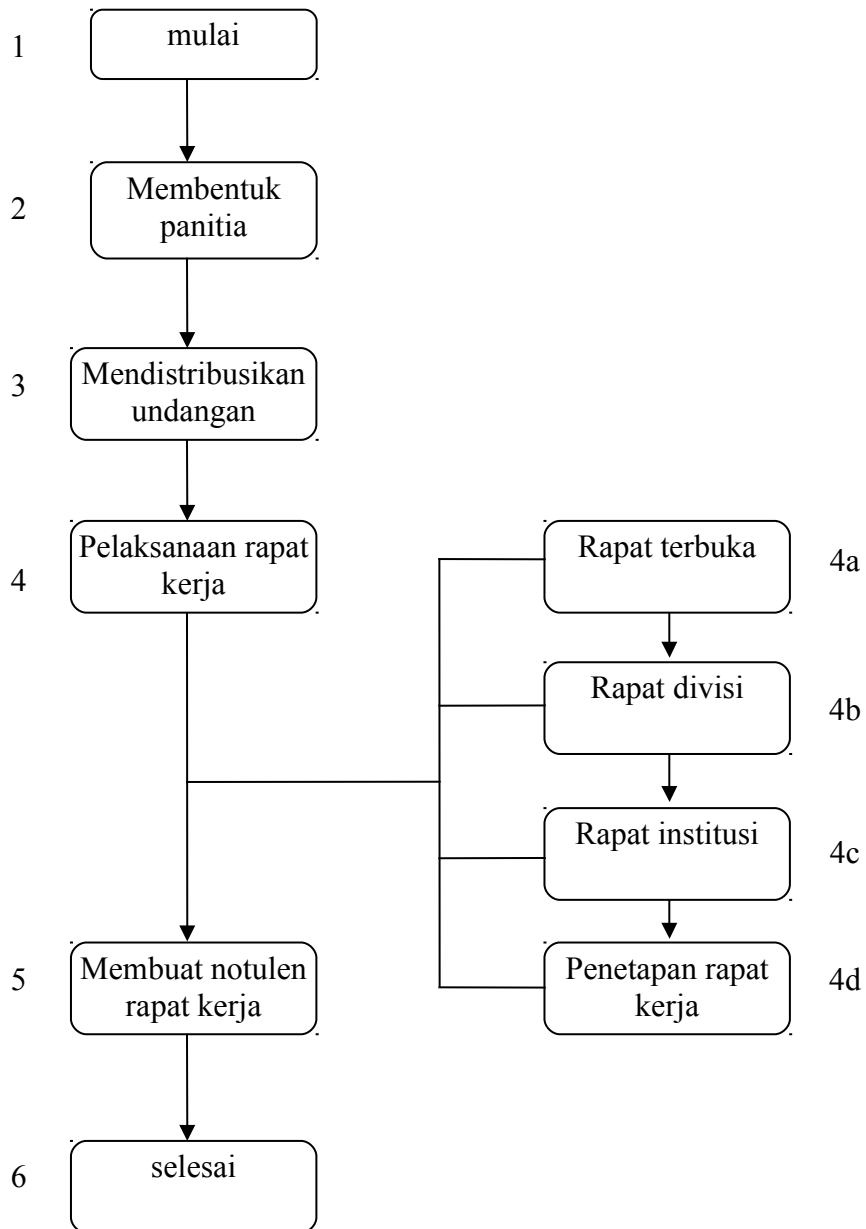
1 mulai

2 Membentuk panitia

3 Mendistribusikan undangan

4 Pelaksanaan rapat kerja

Rapat terbuka 4a

Rapat divisi 4b

Rapat institusi 4c

Penetapan rapat kerja 4d

5 Membuat notulen rapat kerja

6 selesai